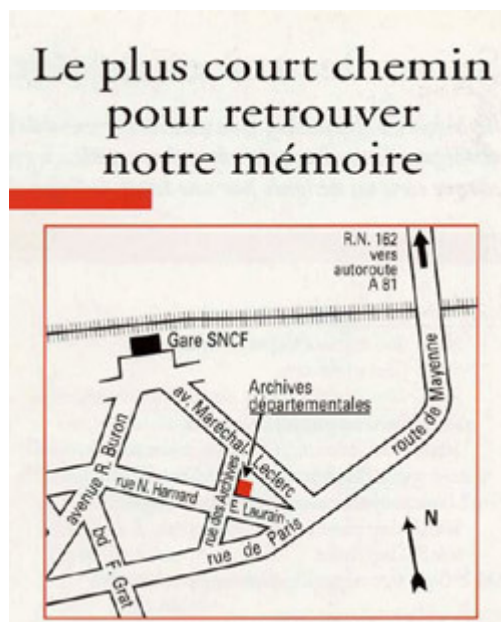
Le plus court chemin pour retrouver notre mémoire

R.N. 162 vers autoroute A 81

Gare SNCF

Archives départementales

av. Maréchal-Leclerc

route de Mayenne

avenue R. Buron

rue N. Harnard

rue des Archives

E. Laurain

rue de Paris

bd F. Grat

N